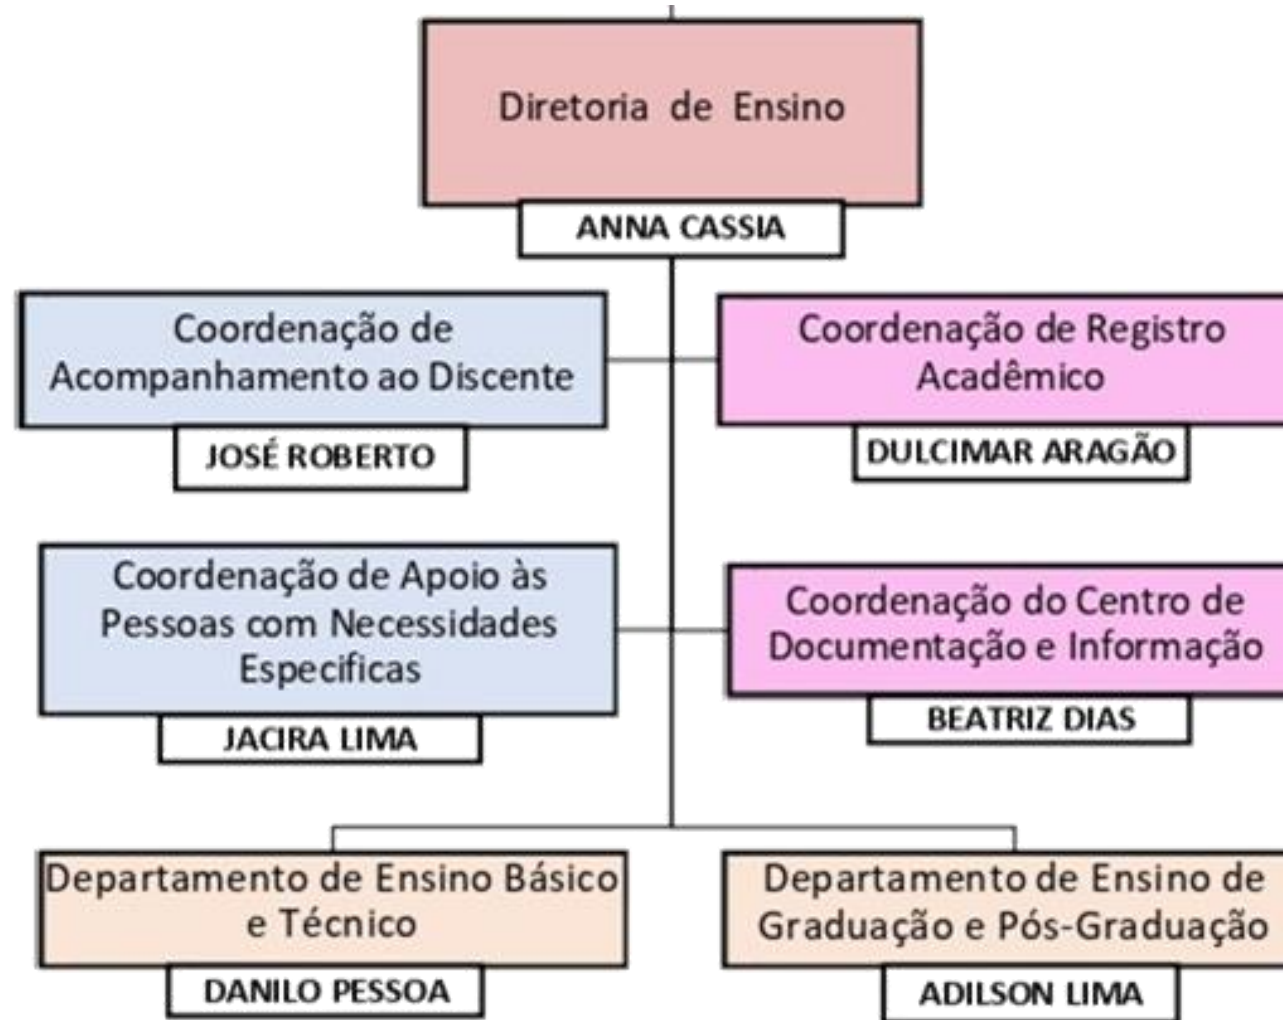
Diretoria de Ensino

ANNA CASSIA

Coordenação de Acompanhamento ao Discente

JOSÉ ROBERTO

Coordenação de Registro Acadêmico

DULCIMAR ARAGÃO

Coordenação de Apoio às Pessoas com Necessidades Específicas

JACIRA LIMA

Coordenação do Centro de Documentação e Informação

BEATRIZ DIAS

Departamento de Ensino Básico e Técnico

DANILO PESSOA

Departamento de Ensino de Graduação e Pós-Graduação

ADILSON LIMA